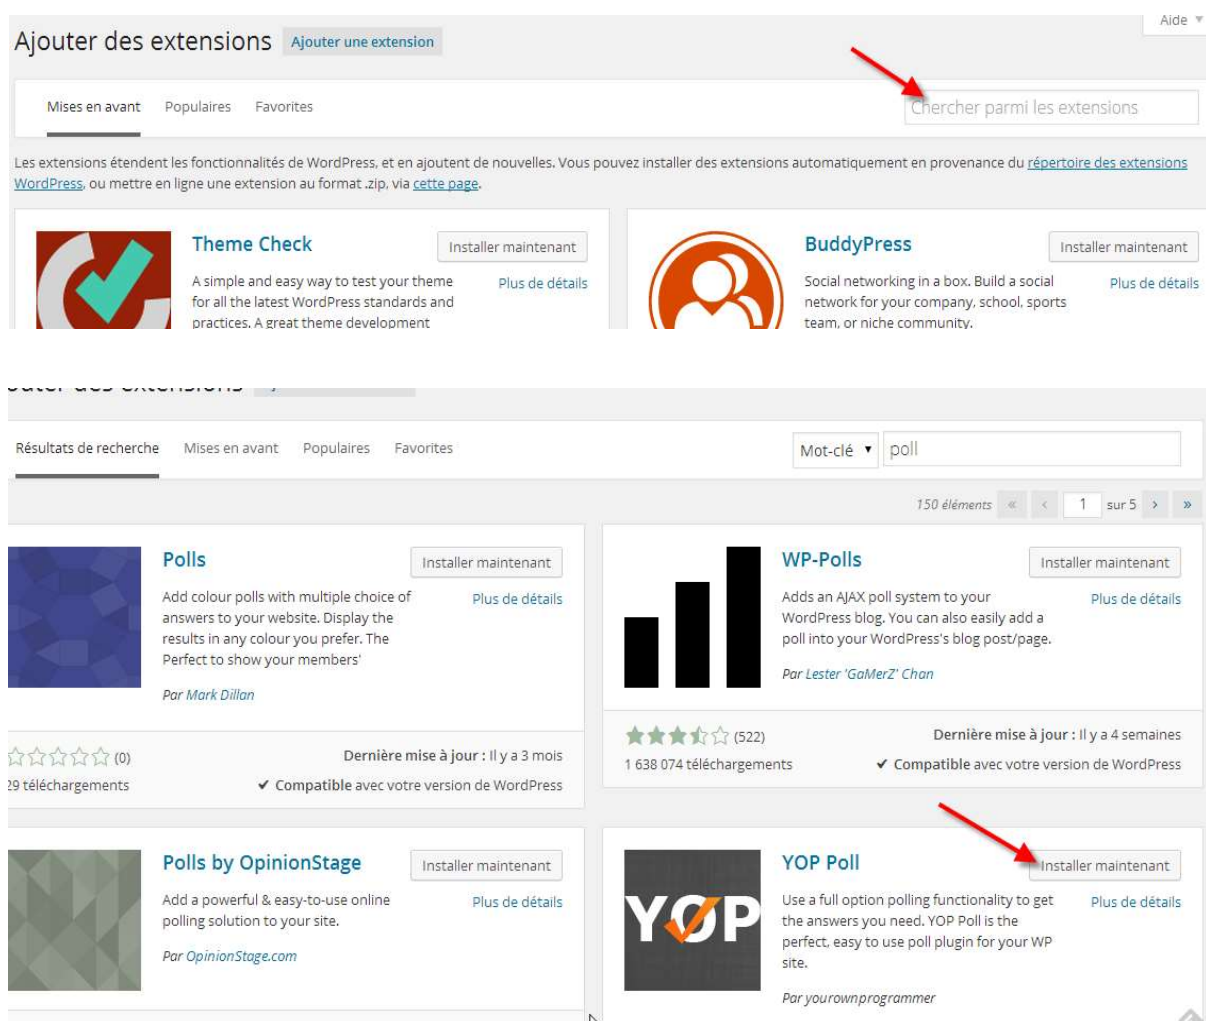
Aide ▼

Ajouter des extensions Ajouter une extension

Mises en avant Populaires Favorites

Chercher parmi les extensions

Les extensions étendent les fonctionnalités de WordPress, et en ajoutent de nouvelles. Vous pouvez installer des extensions automatiquement en provenance du répertoire des extensions WordPress, ou mettre en ligne une extension au format .zip, via cette page.

Theme Check
Installer maintenant
A simple and easy way to test your theme for all the latest WordPress standards and practices. A great theme development
Plus de détails

BuddyPress
Installer maintenant
Social networking in a box. Build a social network for your company, school, sports team, or niche community.
Plus de détails

Résultats de recherche Mises en avant Populaires Favorites

Mot-clé ▾ poll

150 éléments « ‹ 1 sur 5 › »

Polls
Installer maintenant
Add colour polls with multiple choice of answers to your website. Display the results in any colour you prefer. The Perfect to show your members'
Plus de détails
Par Mark Dillan
(0)
Dernière mise à jour : Il y a 3 mois
29 téléchargements
✔ Compatible avec votre version de WordPress

WP-Polls
Installer maintenant
Adds an AJAX poll system to your WordPress blog. You can also easily add a poll into your WordPress's blog post/page.
Plus de détails
Par Lester 'GaMerZ' Chan
(522)
Dernière mise à jour : Il y a 4 semaines
1 638 074 téléchargements
✔ Compatible avec votre version de WordPress

Polls by OpinionStage
Installer maintenant
Add a powerful & easy-to-use online polling solution to your site.
Plus de détails
Par OpinionStage.com

YOP Poll
Installer maintenant
YOP
Use a full option polling functionality to get the answers you need. YOP Poll is the perfect, easy to use poll plugin for your WP site.
Plus de détails
Par yourownprogrammer